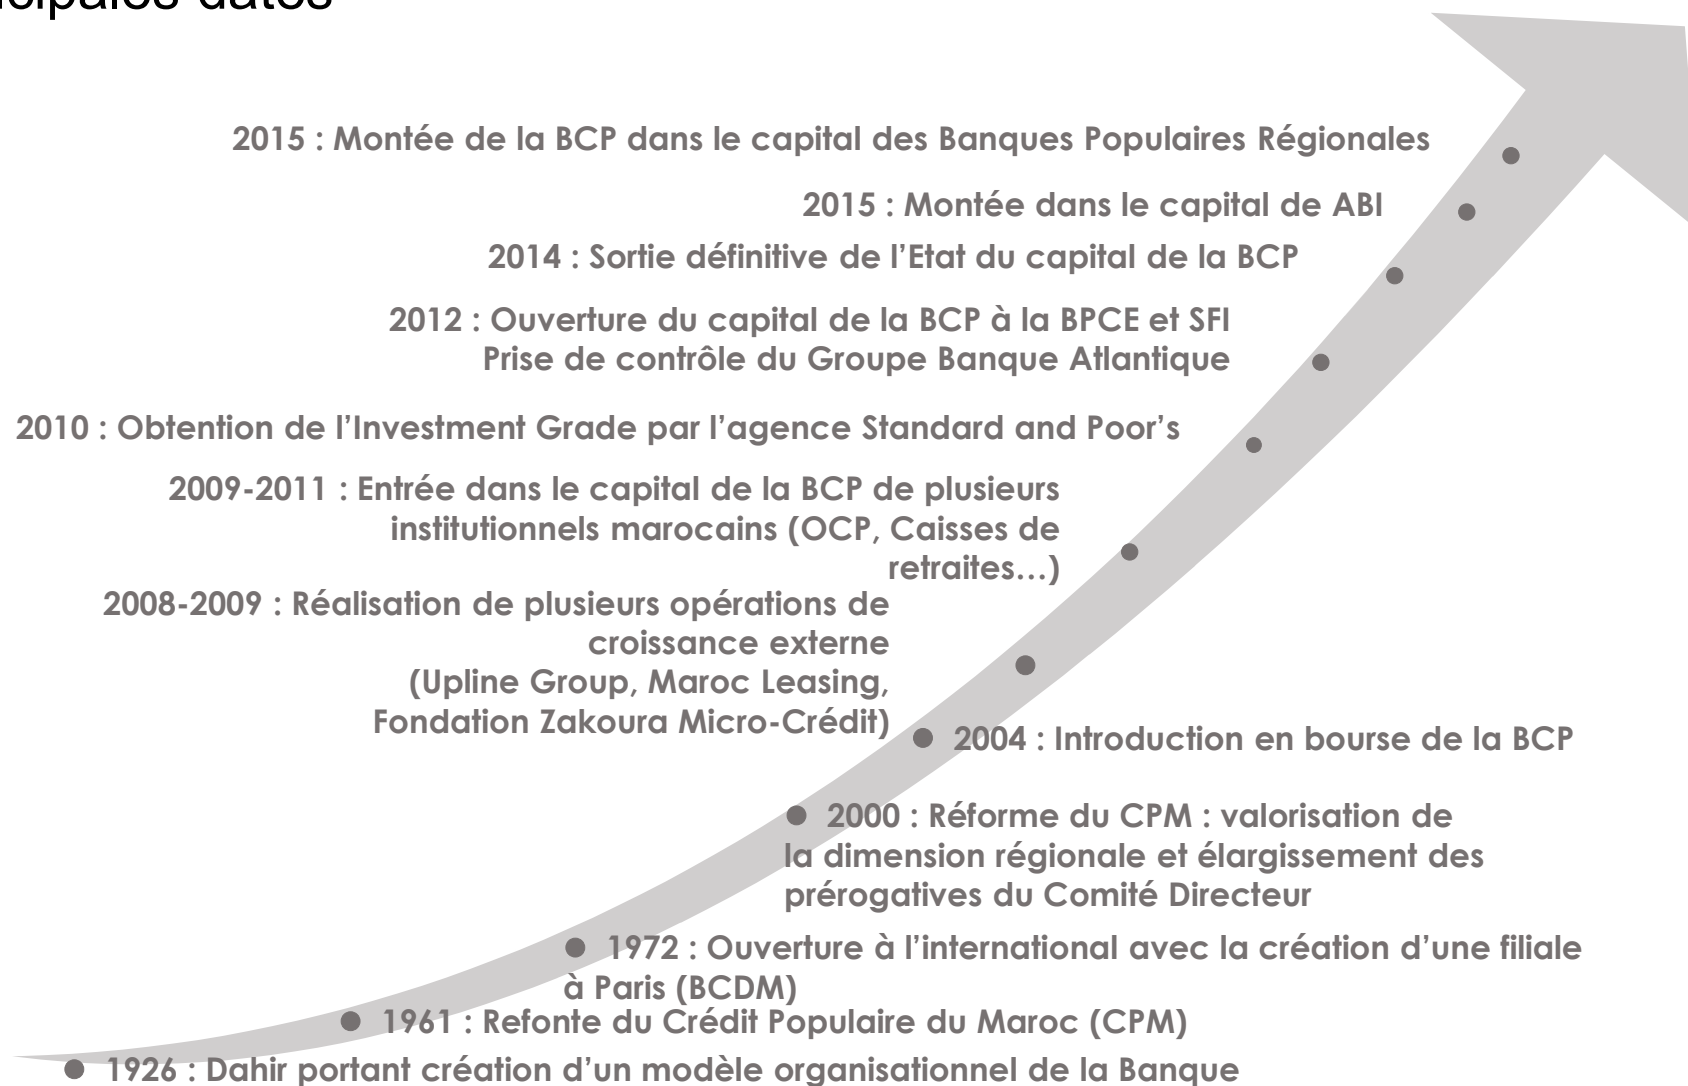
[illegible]cipales dates

2015 : Montée de la BCP dans le capital des Banques Populaires Régionales

2015 : Montée dans le capital de ABI

2014 : Sortie définitive de l'Etat du capital de la BCP

2012 : Ouverture du capital de la BCP à la BPCE et SFI
Prise de contrôle du Groupe Banque Atlantique

2010 : Obtention de l'Investment Grade par l'agence Standard and Poor's

2009-2011 : Entrée dans le capital de la BCP de plusieurs institutionnels marocains (OCP, Caisses de retraites…)

2008-2009 : Réalisation de plusieurs opérations de croissance externe
(Upline Group, Maroc Leasing, Fondation Zakoura Micro-Crédit)

2004 : Introduction en bourse de la BCP

2000 : Réforme du CPM : valorisation de la dimension régionale et élargissement des prérogatives du Comité Directeur

1972 : Ouverture à l'international avec la création d'une filiale à Paris (BCDM)

1961 : Refonte du Crédit Populaire du Maroc (CPM)

1926 : Dahir portant création d'un modèle organisationnel de la Banque